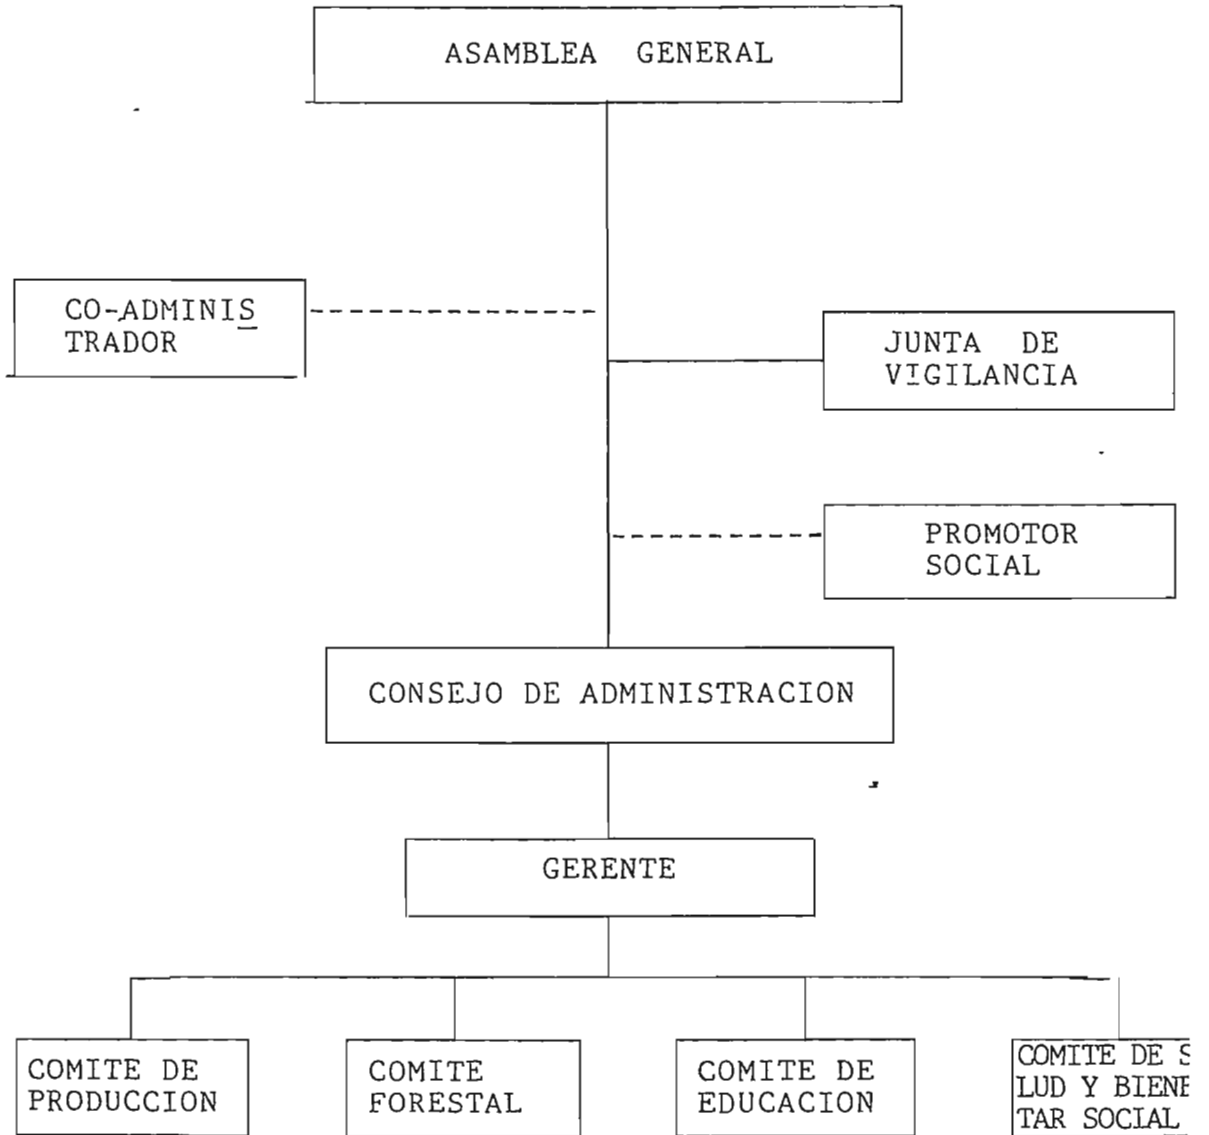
ASAMBLEA GENERAL

CO-ADMINIS TRADOR

JUNTA DE VIGILANCIA

PROMOTOR SOCIAL

CONSEJO DE ADMINISTRACION

GERENTE

COMITE DE PRODUCCION

COMITE FORESTAL

COMITE DE EDUCACION

COMITE DE S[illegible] LUD Y BIENE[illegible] TAR SOCIAL